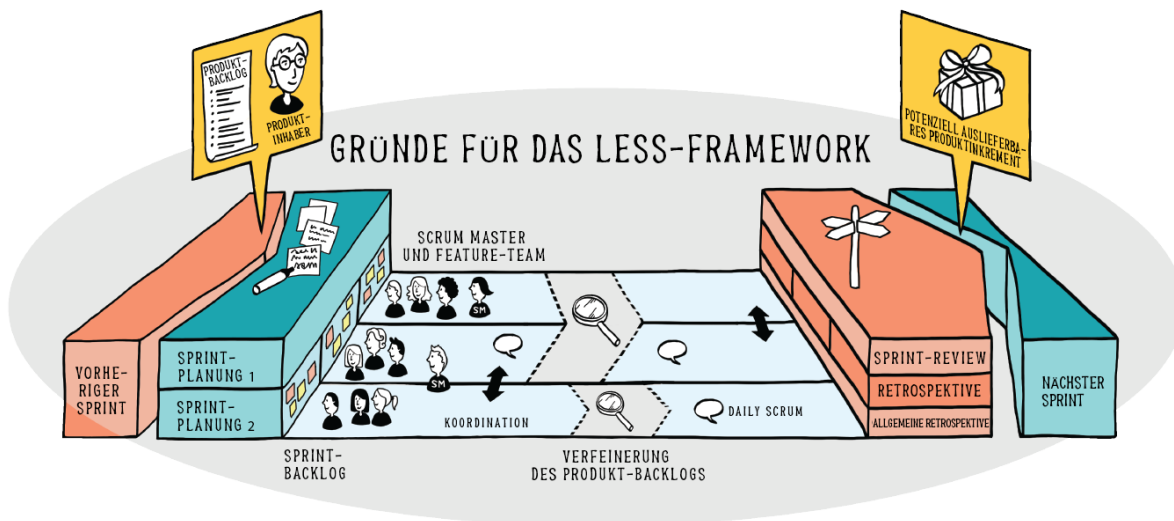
PRODUKT-BACKLOG

PRODUKT-INHABER

GRÜNDE FÜR DAS LESS-FRAMEWORK

POTENZIELL AUSLIEFERBARES PRODUKTINKREMENT

SCRUM MASTER UND FEATURE-TEAM

SM

SM

VORHERIGER SPRINT

SPRINT-PLANUNG 1

SPRINT-PLANUNG 2

KOORDINATION

DAILY SCRUM

SPRINT-REVIEW

RETROSPEKTIVE

ALLGEMEINE RETROSPEKTIVE

NACHSTER SPRINT

SPRINT-BACKLOG

VERFEINERUNG DES PRODUKT-BACKLOGS